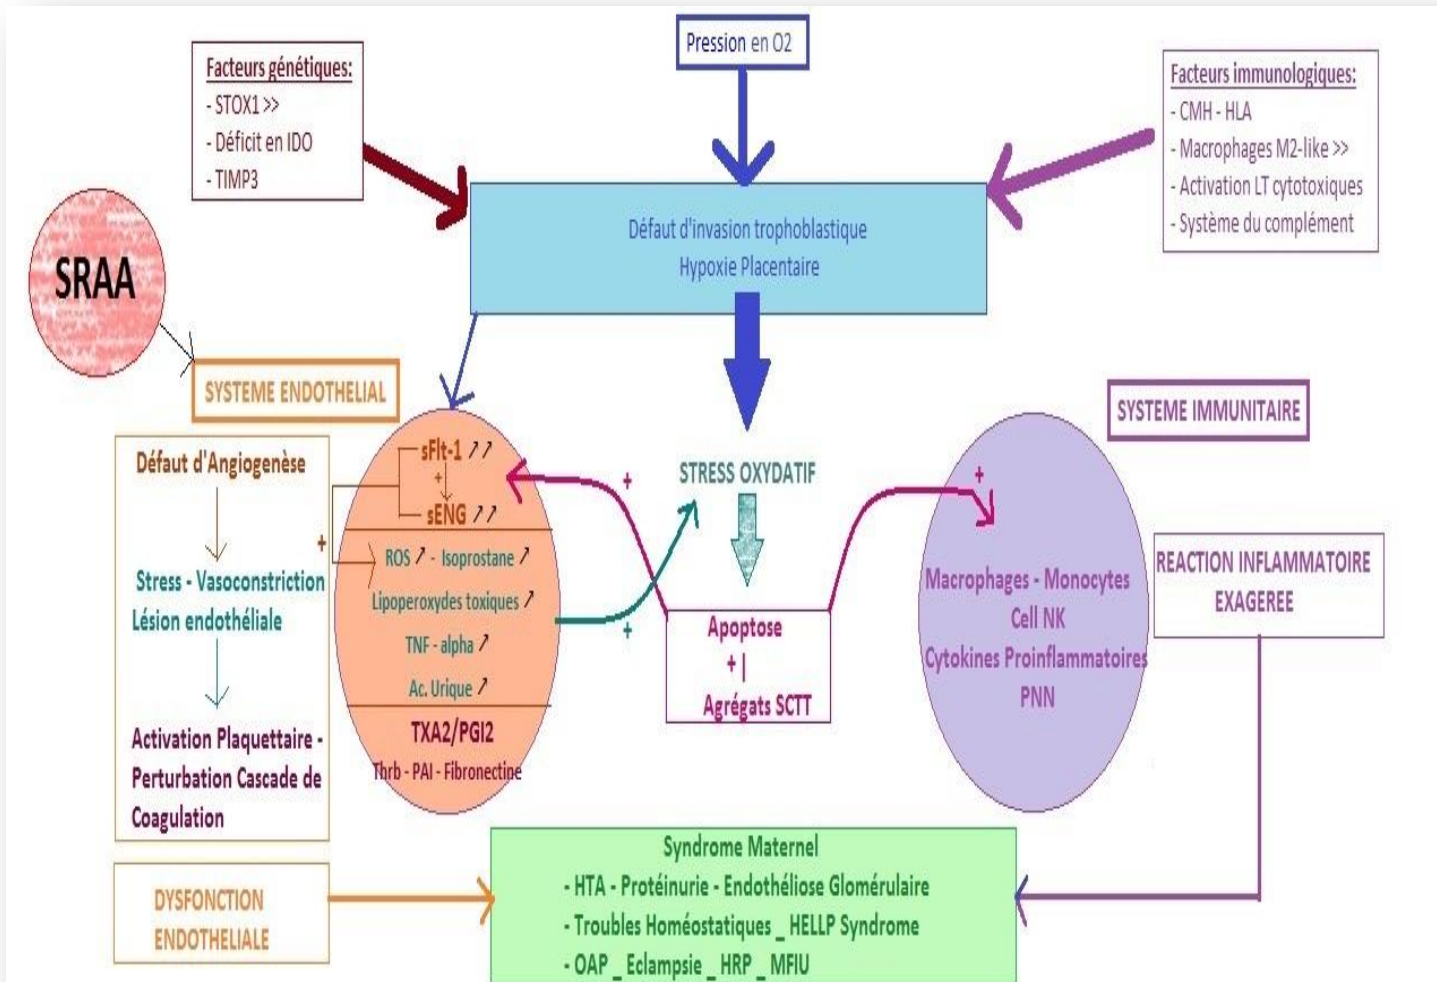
Facteurs génétiques:
- STOX1 >>
- Déficit en IDO
- TIMP3

Pression en O2

Facteurs immunologiques:
- CMH - HLA
- Macrophages M2-like >>
- Activation LT cytotoxiques
- Système du complément

SRAA

Défaut d'invasion trophoblastique
Hypoxie Placentaire

SYSTEME ENDOTHELIAL

SYSTEME IMMUNITAIRE

Défaut d'Angiogenèse

Stress - Vasoconstriction
Lésion endothéliale

Activation Plaquettaire - Perturbation Cascade de Coagulation

sFlt-1 ↗↗
+
sENG ↗↗
+
ROS ↗ - Isoprostane ↗
Lipoperoxydes toxiques ↗
TNF - alpha ↗
Ac. Urique ↗
TXA2/PGI2
Thrb - PAI - Fibronectine

+
STRESS OXYDATIF
+

Apoptose
+ |
Agrégats SCTT

+
Macrophages - Monocytes
Cell NK
Cytokines Proinflammatoires
PNN

REACTION INFLAMMATOIRE EXAGEREE

DYSFONCTION ENDOTHELIALE

Syndrome Maternel
- HTA - Protéinurie - Endothéliose Glomérulaire
- Troubles Homéostatiques _ HELLP Syndrome
- OAP _ Eclampsie _ HRP _ MFIU